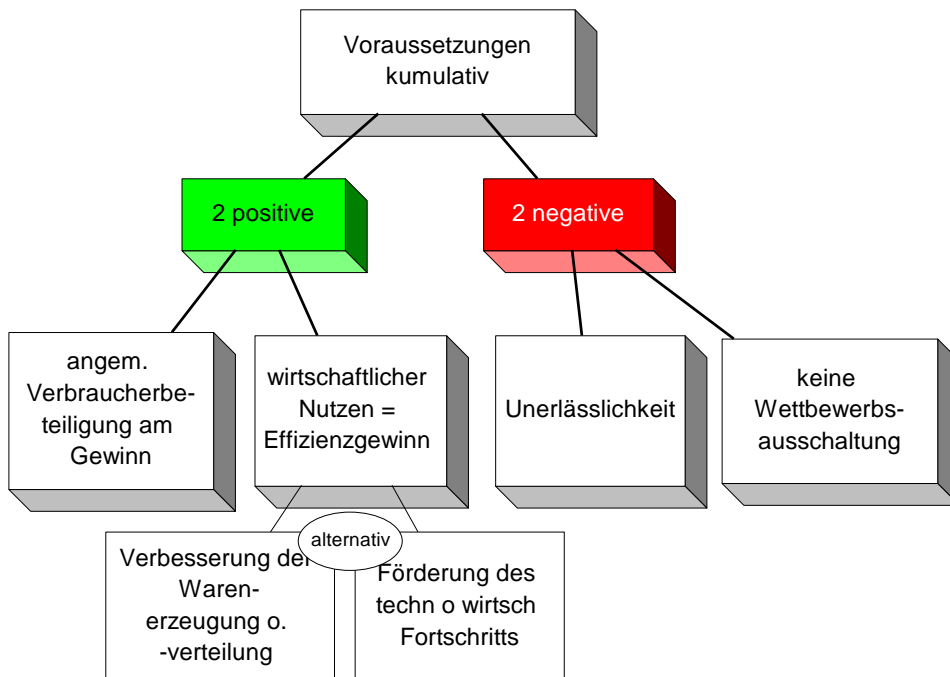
Voraussetzungen kumulativ

2 positive

2 negative

angem. Verbraucherbeteiligung am Gewinn

wirtschaftlicher Nutzen = Effizienzgewinn

Unerlässlichkeit

keine Wettbewerbsausschaltung

alternativ

Verbesserung der Warenerzeugung o. -verteilung

Förderung des techn o wirtsch Fortschritts